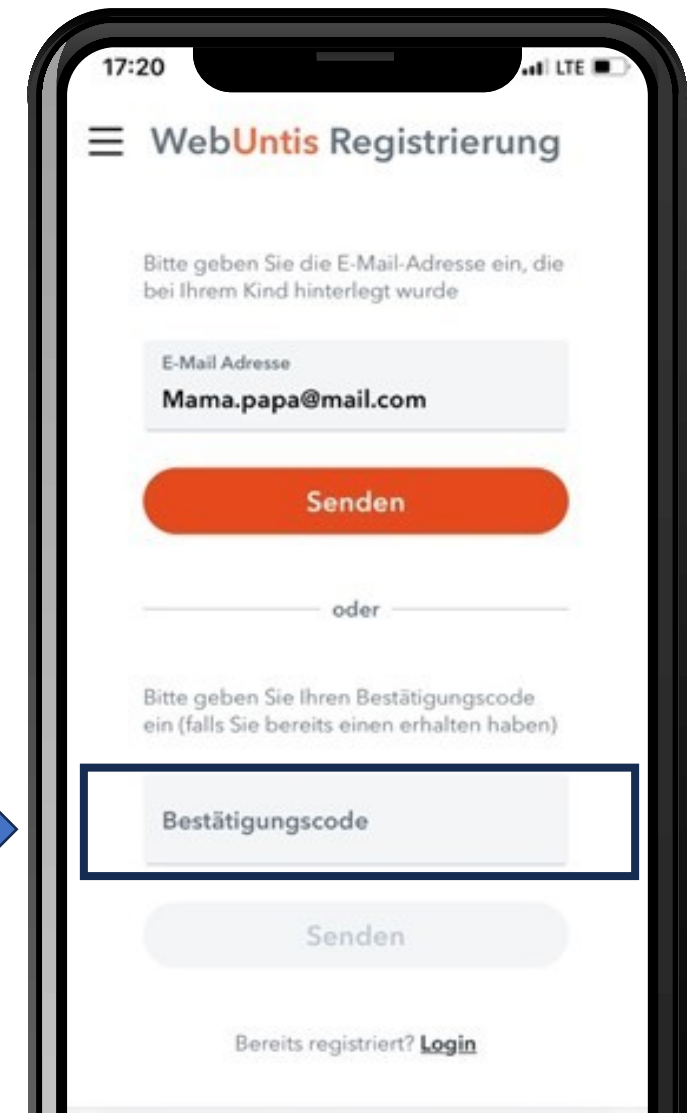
17:20

LTE

WebUntis Registrierung

Bitte geben Sie die E-Mail-Adresse ein, die bei Ihrem Kind hinterlegt wurde

E-Mail Adresse

Mama.papa@mail.com

Senden

oder

Bitte geben Sie Ihren Bestätigungscode ein (falls Sie bereits einen erhalten haben)

Bestätigungscode

Senden

Bereits registriert? Login